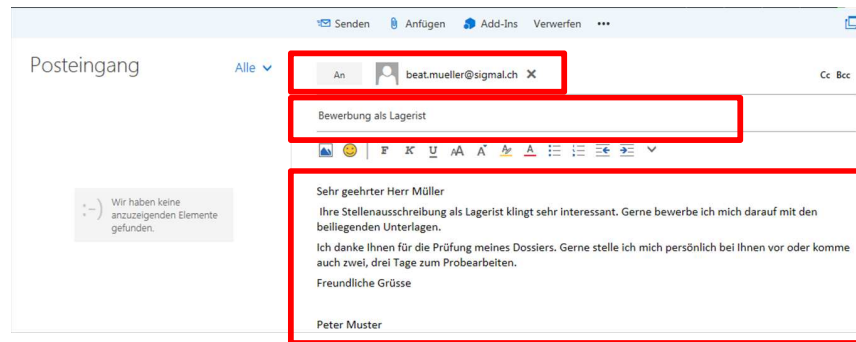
Senden Anfügen Add-Ins Verwerfen •••

Posteingang

Alle

:-) Wir haben keine anzuzeigenden Elemente gefunden.

An beat.mueller@sigmal.ch ✕

Cc Bcc

Bewerbung als Lagerist

F K U A A

Sehr geehrter Herr Müller

Ihre Stellenausschreibung als Lagerist klingt sehr interessant. Gerne bewerbe ich mich darauf mit den beiliegenden Unterlagen.

Ich danke Ihnen für die Prüfung meines Dossiers. Gerne stelle ich mich persönlich bei Ihnen vor oder komme auch zwei, drei Tage zum Probearbeiten.

Freundliche Grüsse

Peter Muster